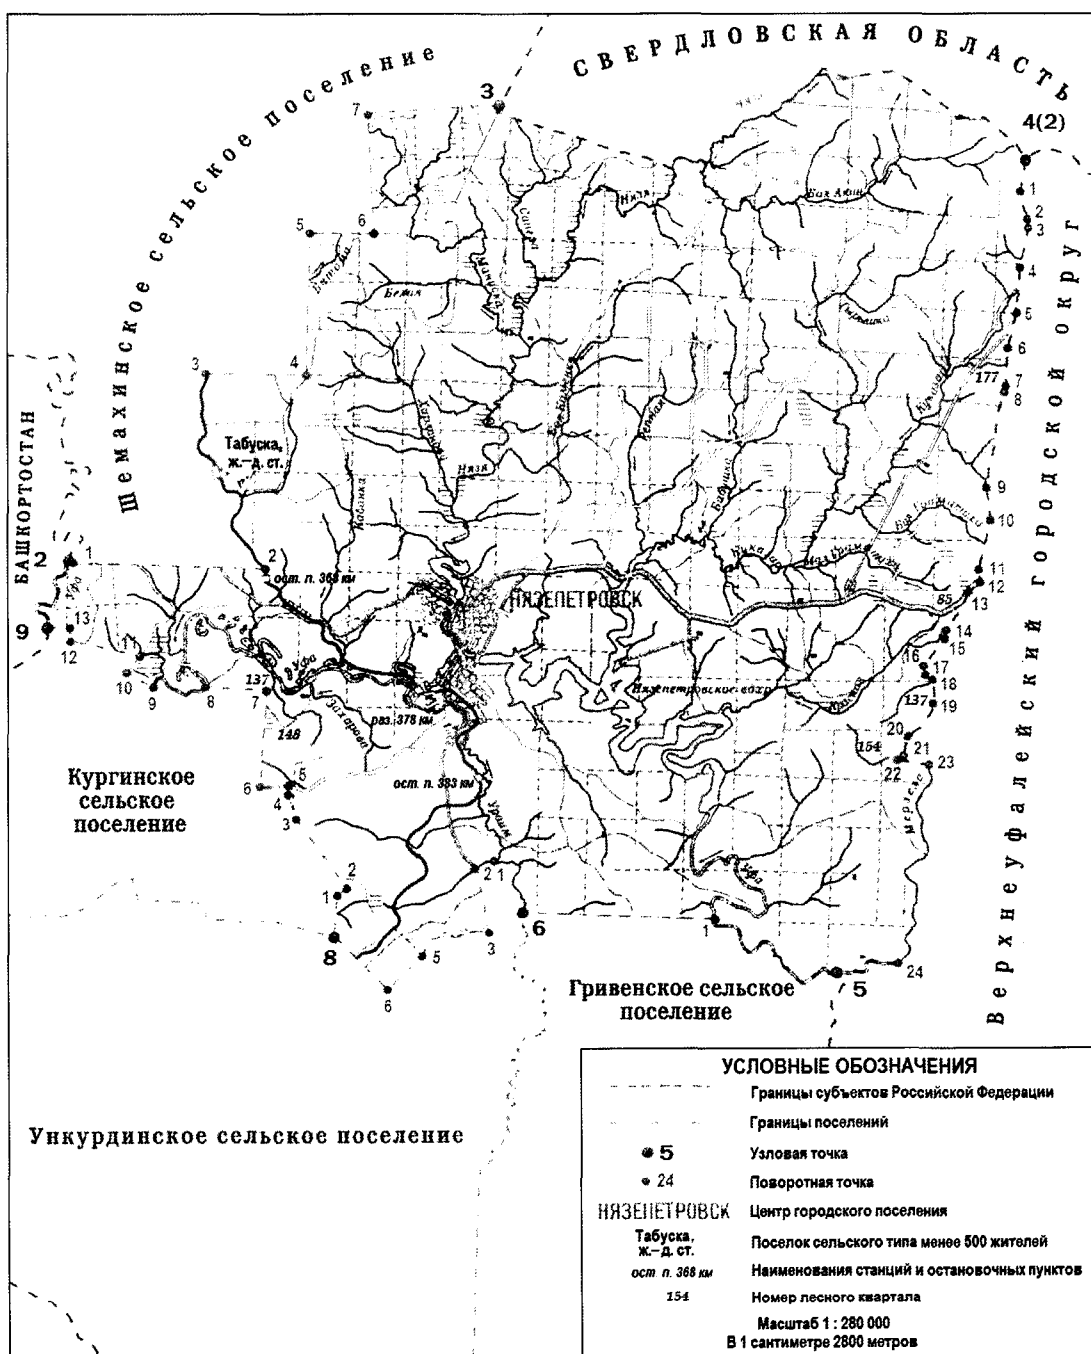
СВЕРДЛОВСКАЯ ОБЛАСТЬ

Шемахинское сельское поселение

БАШКОРТОСТАН

Верхнеуфалейский городской округ

3

4(2)

7

5

6

3

4

Табуска, ж.-д. ст.

2

1

2

9

13

12

10

9

8

137

7

148

ост. п. 368 км

НЯЗЕПЕТРОВСК

разъ. 378 км.

ост. п. 383 км

Уфа

Нязя

Бемия

Нязепетровское вдхр.

85

177

154

137

Кургинское сельское поселение

6

5

4

3

2

1

8

5

6

3

2

1

6

1

5

24

1

2

3

4

5

6

7

8

9

10

11

12

13

14

15

16

17

18

19

20

21

22

23

Гривенское сельское поселение

Ункурдинское сельское поселение

УСЛОВНЫЕ ОБОЗНАЧЕНИЯ

Границы субъектов Российской Федерации

Границы поселений

5 Узловая точка

24 Поворотная точка

НЯЗЕПЕТРОВСК Центр городского поселения

Табуска, ж.-д. ст. Поселок сельского типа менее 500 жителей

ост. п. 368 км Наименования станций и остановочных пунктов

154 Номер лесного квартала

Масштаб 1 : 280 000
В 1 сантиметре 2800 метров